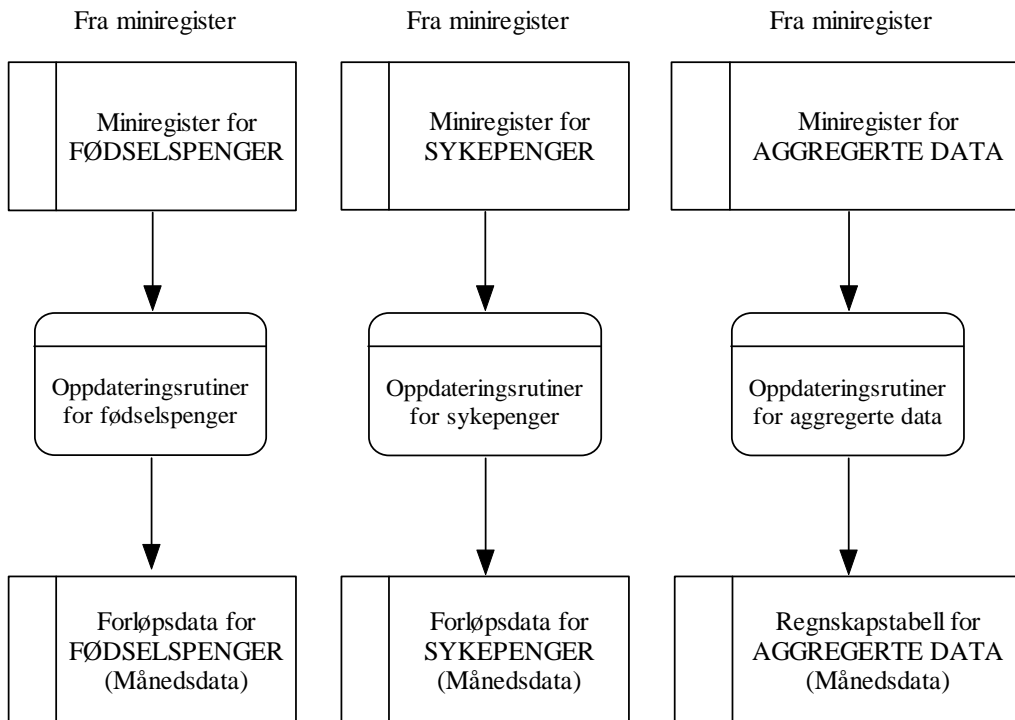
Fra miniregister

Miniregister for FØDSELSPENGER

Oppdateringsrutiner for fødselspenger

Forløpsdata for FØDSELSPENGER (Månedsdata)

Fra miniregister

Miniregister for SYKEPENGER

Oppdateringsrutiner for sykepenger

Forløpsdata for SYKEPENGER (Månedsdata)

Fra miniregister

Miniregister for AGGREGERTE DATA

Oppdateringsrutiner for aggregerte data

Regnskapstabell for AGGREGERTE DATA (Månedsdata)